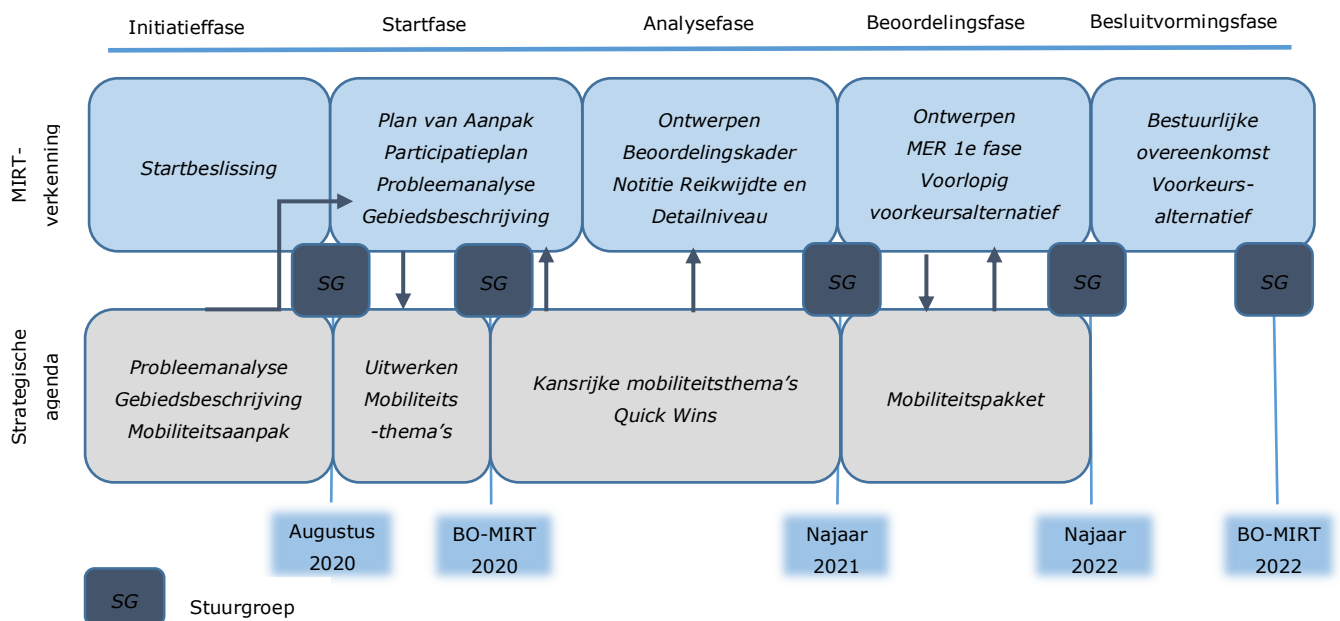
Initiatieffase Startfase Analysefase Beoordelingsfase Besluitvormingsfase

MIRT-verkenning

Startbeslissing

Plan van Aanpak
Participatieplan
Probleemanalyse
Gebiedsbeschrijving

Ontwerpen
Beoordelingskader
Notitie Reikwijdte en Detailniveau

Ontwerpen
MER 1e fase
Voorlopig voorkeursalternatief

Bestuurlijke overeenkomst
Voorkeurs-alternatief

SG SG SG SG SG

Strategische agenda

Probleemanalyse
Gebiedsbeschrijving
Mobiliteitsaanpak

Uitwerken
Mobiliteits
-thema's

Kansrijke mobiliteitsthema's
Quick Wins

Mobiliteitspakket

Augustus 2020

BO-MIRT 2020

Najaar 2021

Najaar 2022

BO-MIRT 2022

SG Stuurgroep